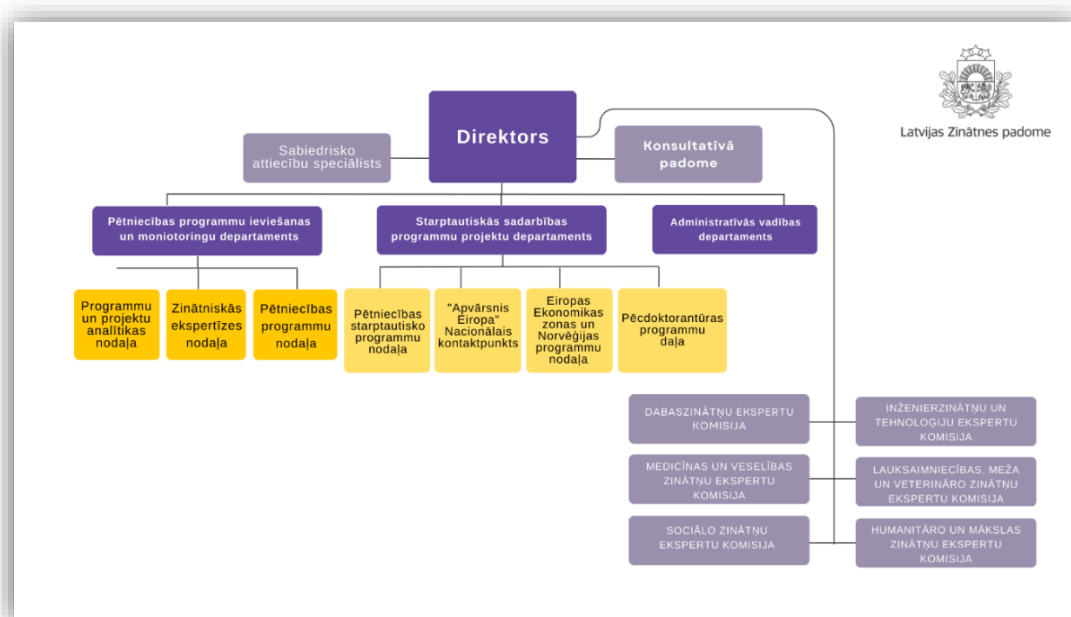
Latvijas Zinātnes padome

Direktors

Sabiedrisko attiecību speciālists

Konsultatīvā padome

Pētniecības programmu ieviešanas un moniotoringu departaments

Starptautiskās sadarbības programmu projektu departaments

Administratīvās vadības departaments

Programmu un projektu analītikas nodaļa

Zinātniskās ekspertīzes nodaļa

Pētniecības programmu nodaļa

Pētniecības starptautisko programmu nodaļa

"Apvārsnis Eiropa" Nacionālais kontaktpunkts

Eiropas Ekonomikas zonas un Norvēģijas programmu nodaļa

Pēcdoktorantūras programmu daļa

DABASZINĀTŅU EKSPERTU KOMISIJA

INŽENIERZINĀTŅU UN TEHNOLOĢIJU EKSPERTU KOMISIJA

MEDICĪNAS UN VESELĪBAS ZINĀTŅU EKSPERTU KOMISIJA

LAUKSAIMNIECĪBAS, MEŽA UN VETERINĀRO ZINĀTŅU EKSPERTU KOMISIJA

SOCIĀLO ZINĀTŅU EKSPERTU KOMISIJA

HUMANITĀRO UN MĀKSLAS ZINĀTŅU EKSPERTU KOMISIJA